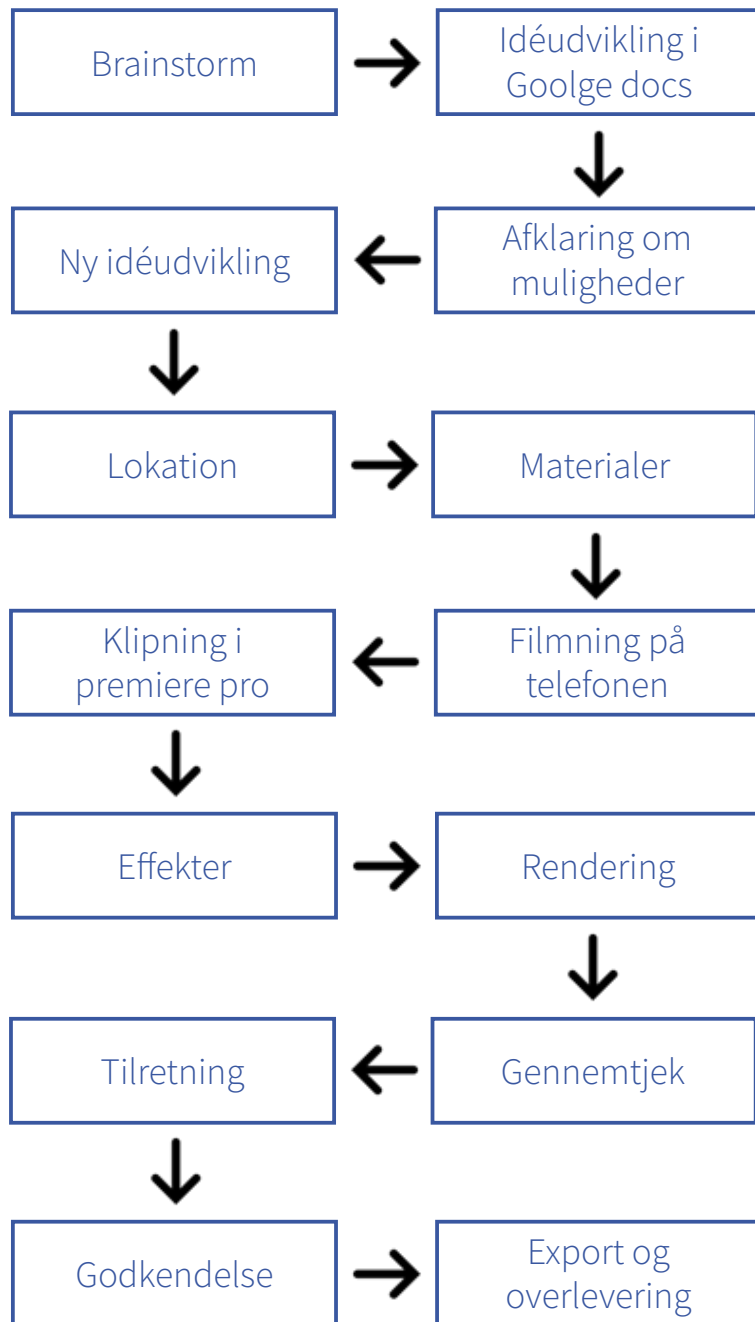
Brainstorm

Idéudvikling i Goolge docs

Afklaring om muligheder

Ny idéudvikling

Lokation

Materialer

Filmning på telefonen

Klipning i premiere pro

Effekter

Rendering

Gennemtjek

Tilretning

Godkendelse

Export og overlevering